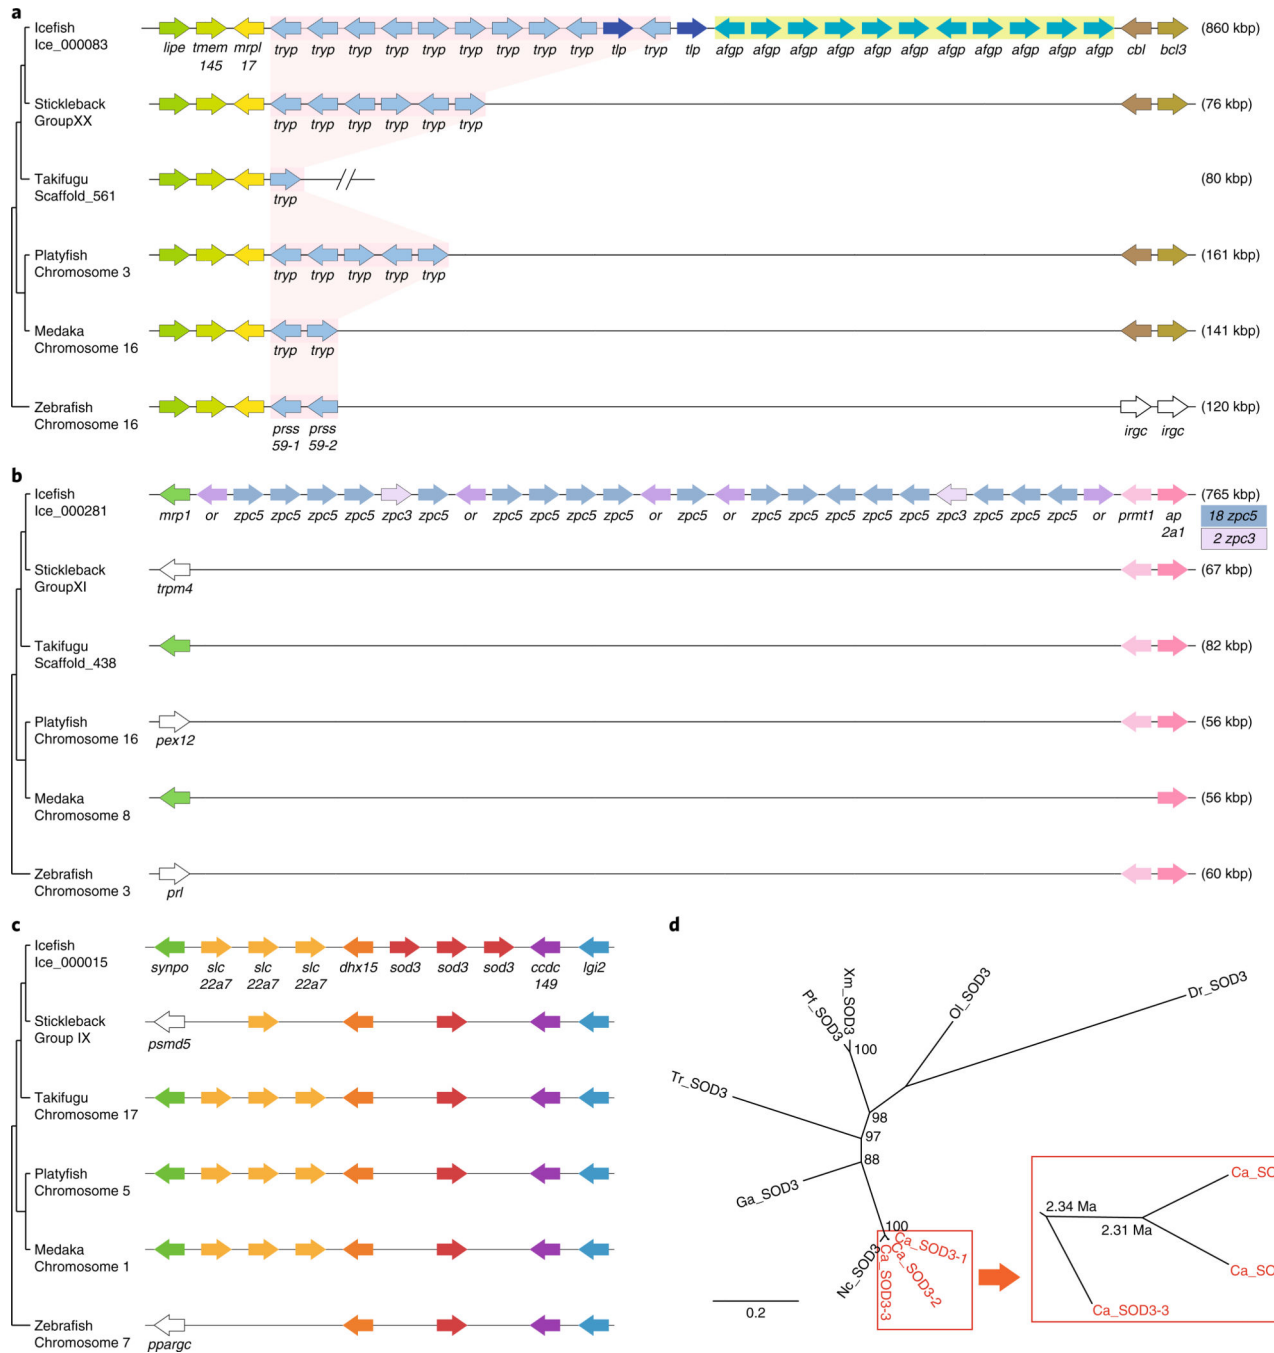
a

Icefish Ice_000083
lipe tmem 145 mrpl 17 tryp tryp tryp tryp tryp tryp tryp tryp tryp tlp tryp tlp afgp afgp afgp afgp afgp afgp afgp afgp afgp afgp afgp cbl bcl3 (860 kbp)

Stickleback GroupXX
tryp tryp tryp tryp tryp tryp (76 kbp)

Takifugu Scaffold_561
tryp (80 kbp)

Platyfish Chromosome 3
tryp tryp tryp tryp tryp (161 kbp)

Medaka Chromosome 16
tryp tryp (141 kbp)

Zebrafish Chromosome 16
prss 59-1 prss 59-2 irgc irgc (120 kbp)

b

Icefish Ice_000281
mrp1 or zpc5 zpc5 zpc5 zpc5 zpc3 zpc5 or zpc5 zpc5 zpc5 zpc5 or zpc5 or zpc5 zpc5 zpc5 zpc5 zpc5 zpc3 zpc5 zpc5 zpc5 or prmt1 ap 2a1 (765 kbp)
18 zpc5
2 zpc3

Stickleback GroupXI
trpm4 (67 kbp)

Takifugu Scaffold_438
(82 kbp)

Platyfish Chromosome 16
pex12 (56 kbp)

Medaka Chromosome 8
(56 kbp)

Zebrafish Chromosome 3
prl (60 kbp)

c

Icefish Ice_000015
synpo slc 22a7 slc 22a7 slc 22a7 dhx15 sod3 sod3 sod3 ccdc 149 lgi2

Stickleback Group IX
psmd5

Takifugu Chromosome 17

Platyfish Chromosome 5

Medaka Chromosome 1

Zebrafish Chromosome 7
ppargc

d

Xm_SOD3
Pf_SOD3
Ol_SOD3
Dr_SOD3
Tr_SOD3
Ga_SOD3
Nc_SOD3
Ca_SOD3-1
Ca_SOD3-2
Ca_SOD3-3
100
98
97
88
100
0.2
2.34 Ma
2.31 Ma
Ca_SO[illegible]
Ca_SO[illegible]
Ca_SOD3-3